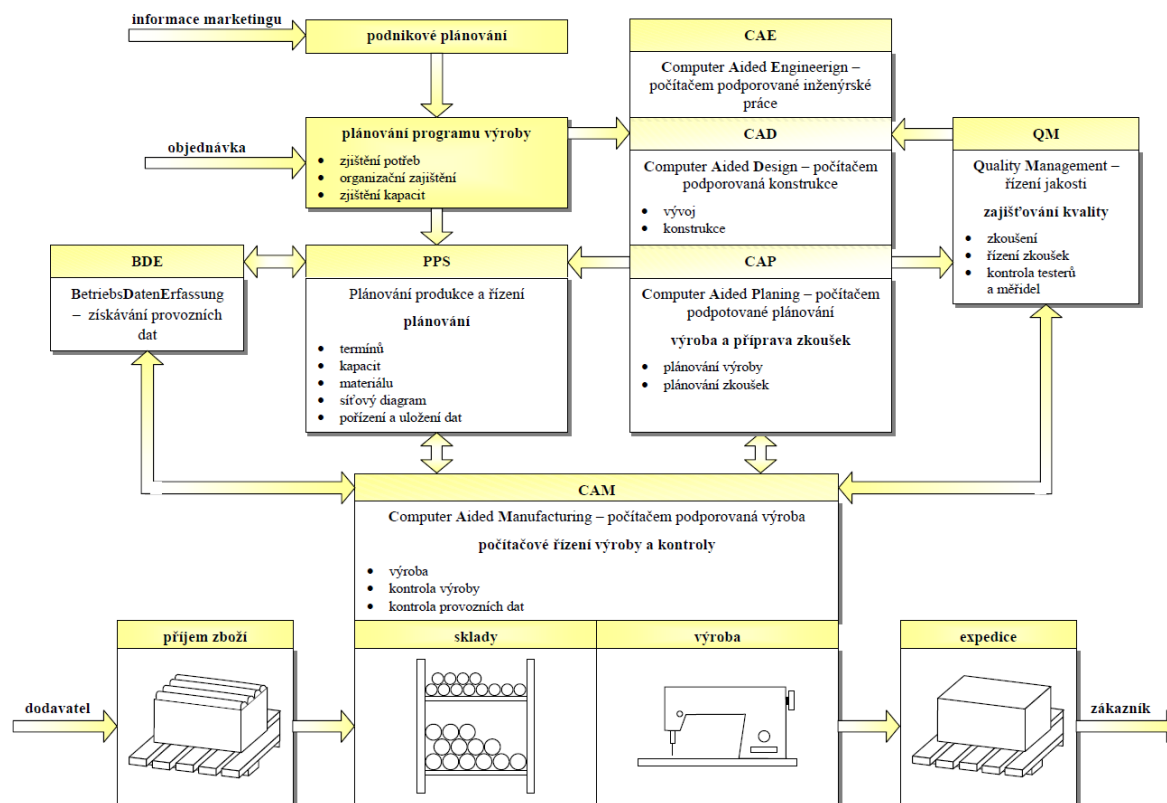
informace marketingu

podnikové plánování

CAE

Computer Aided Engineerign – počítačem podporované inženýrské práce

objednávka

plánování programu výroby
- zjištění potřeb
- organizační zajištění
- zjištění kapacit

CAD

Computer Aided Design – počítačem podporovaná konstrukce
- vývoj
- konstrukce

QM

Quality Management – řízení jakosti

zajišťování kvality
- zkoušení
- řízení zkoušek
- kontrola testerů a měřidel

BDE

BetriebsDatenErfassung – získávání provozních dat

PPS

Plánování produkce a řízení

plánování
- termínů
- kapacit
- materiálu
- síťový diagram
- pořízení a uložení dat

CAP

Computer Aided Planing – počítačem podpotované plánování

výroba a příprava zkoušek
- plánování výroby
- plánování zkoušek

CAM

Computer Aided Manufacturing – počítačem podporovaná výroba

počítačové řízení výroby a kontroly
- výroba
- kontrola výroby
- kontrola provozních dat

příjem zboží

sklady

výroba

expedice

dodavatel

zákazník